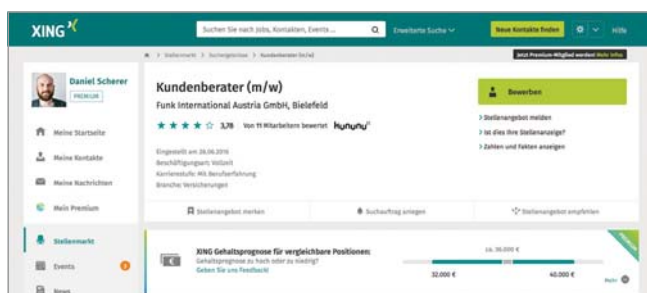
XING

Suchen Sie nach Jobs, Kontakten, Events ...

Erweiterte Suche

Neue Kontakte finden

Hilfe

Stellenmarkt > Suchergebnisse > Kundenberater (m/w)

Jetzt Premium-Mitglied werden! Mehr Infos

Daniel Scherer

PREMIUM

Meine Startseite

Meine Kontakte

Meine Nachrichten

Mein Premium

Stellenmarkt

Events

News

Kundenberater (m/w)

Funk International Austria GmbH, Bielefeld

3,78 Von 11 Mitarbeitern bewertet kununu

Eingestellt am 28.06.2016

Beschäftigungsart: Vollzeit

Karrierestufe: Mit Berufserfahrung

Branche: Versicherungen

Bewerben

> Stellenangebot melden

> Ist dies Ihre Stellenanzeige?

> Zahlen und Fakten anzeigen

Stellenangebot merken

Suchauftrag anlegen

Stellenangebot empfehlen

XING Gehaltsprognose für vergleichbare Positionen:

Gehaltsprognose zu hoch oder zu niedrig?

Geben Sie uns Feedback!

ca. 36.000 €

32.000 €

40.000 €

PREMIUM

Mehr